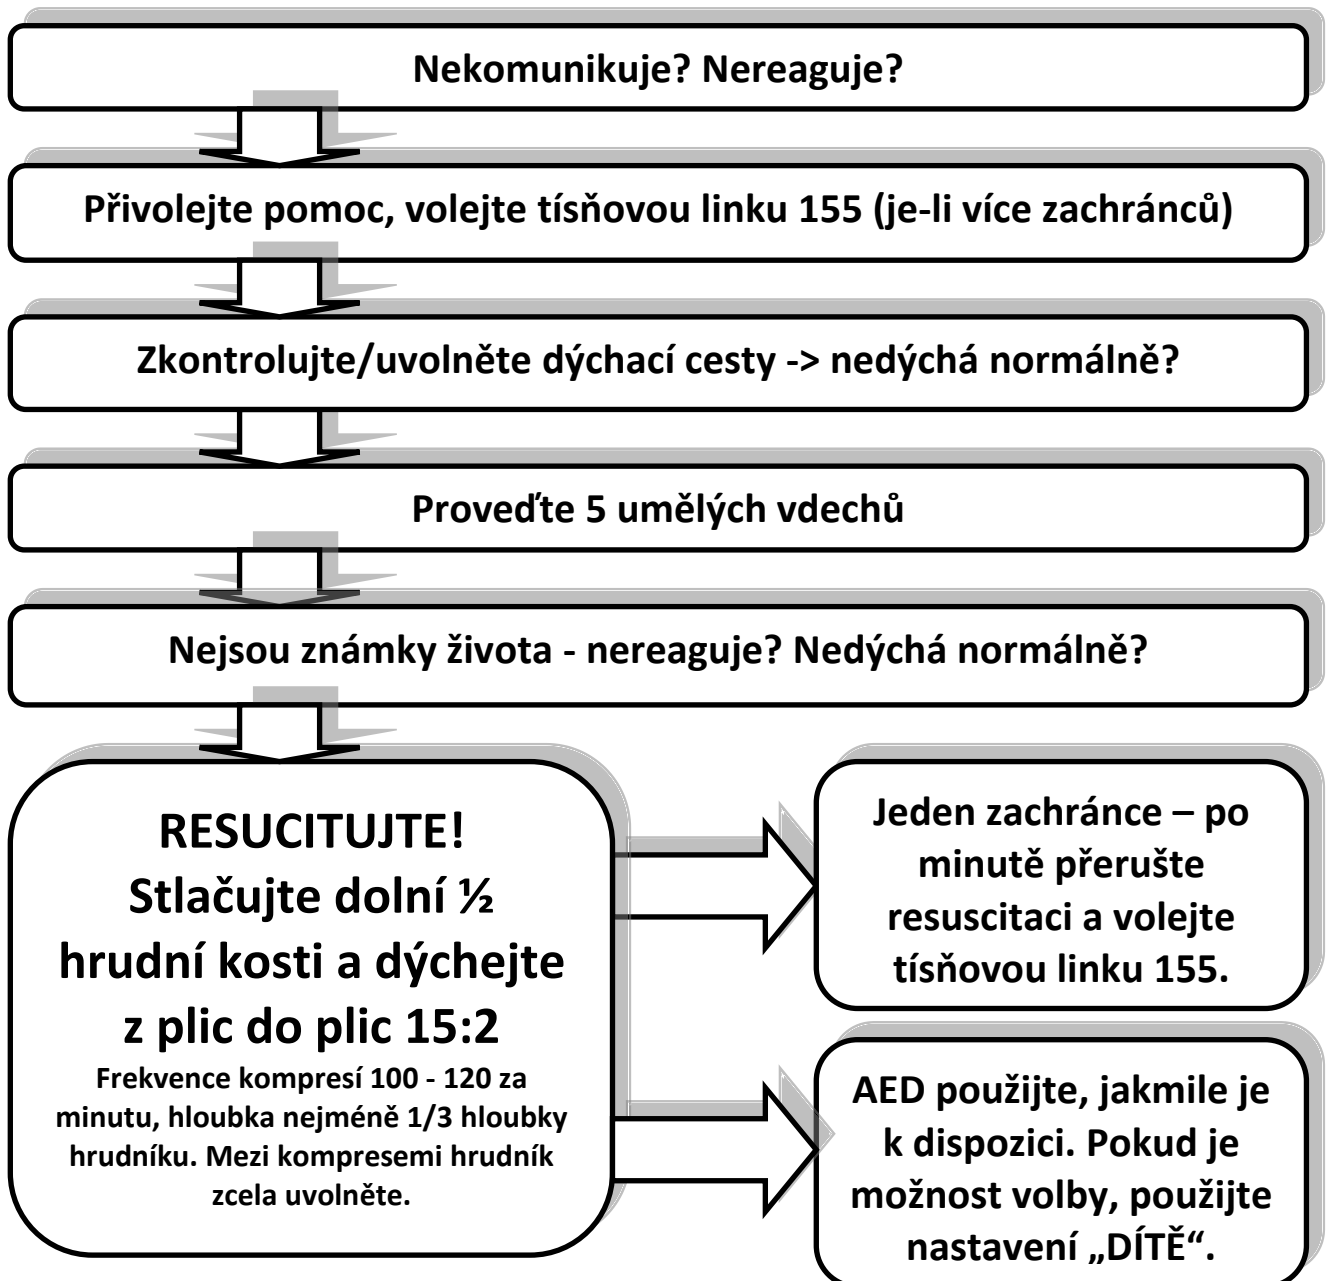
Nekomunikuje? Nereaguje?

Přivolejte pomoc, volejte tísňovou linku 155 (je-li více zachránců)

Zkontrolujte/uvolněte dýchací cesty -> nedýchá normálně?

Proveďte 5 umělých vdechů

Nejsou známky života - nereaguje? Nedýchá normálně?

RESUCITUJTE!
Stlačujte dolní ½ hrudní kosti a dýchejte z plic do plic 15:2

Frekvence kompresí 100 - 120 za minutu, hloubka nejméně 1/3 hloubky hrudníku. Mezi kompresemi hrudník zcela uvolněte.

Jeden zachránce – po minutě přerušte resuscitaci a volejte tísňovou linku 155.

AED použijte, jakmile je k dispozici. Pokud je možnost volby, použijte nastavení „DÍTĚ“.